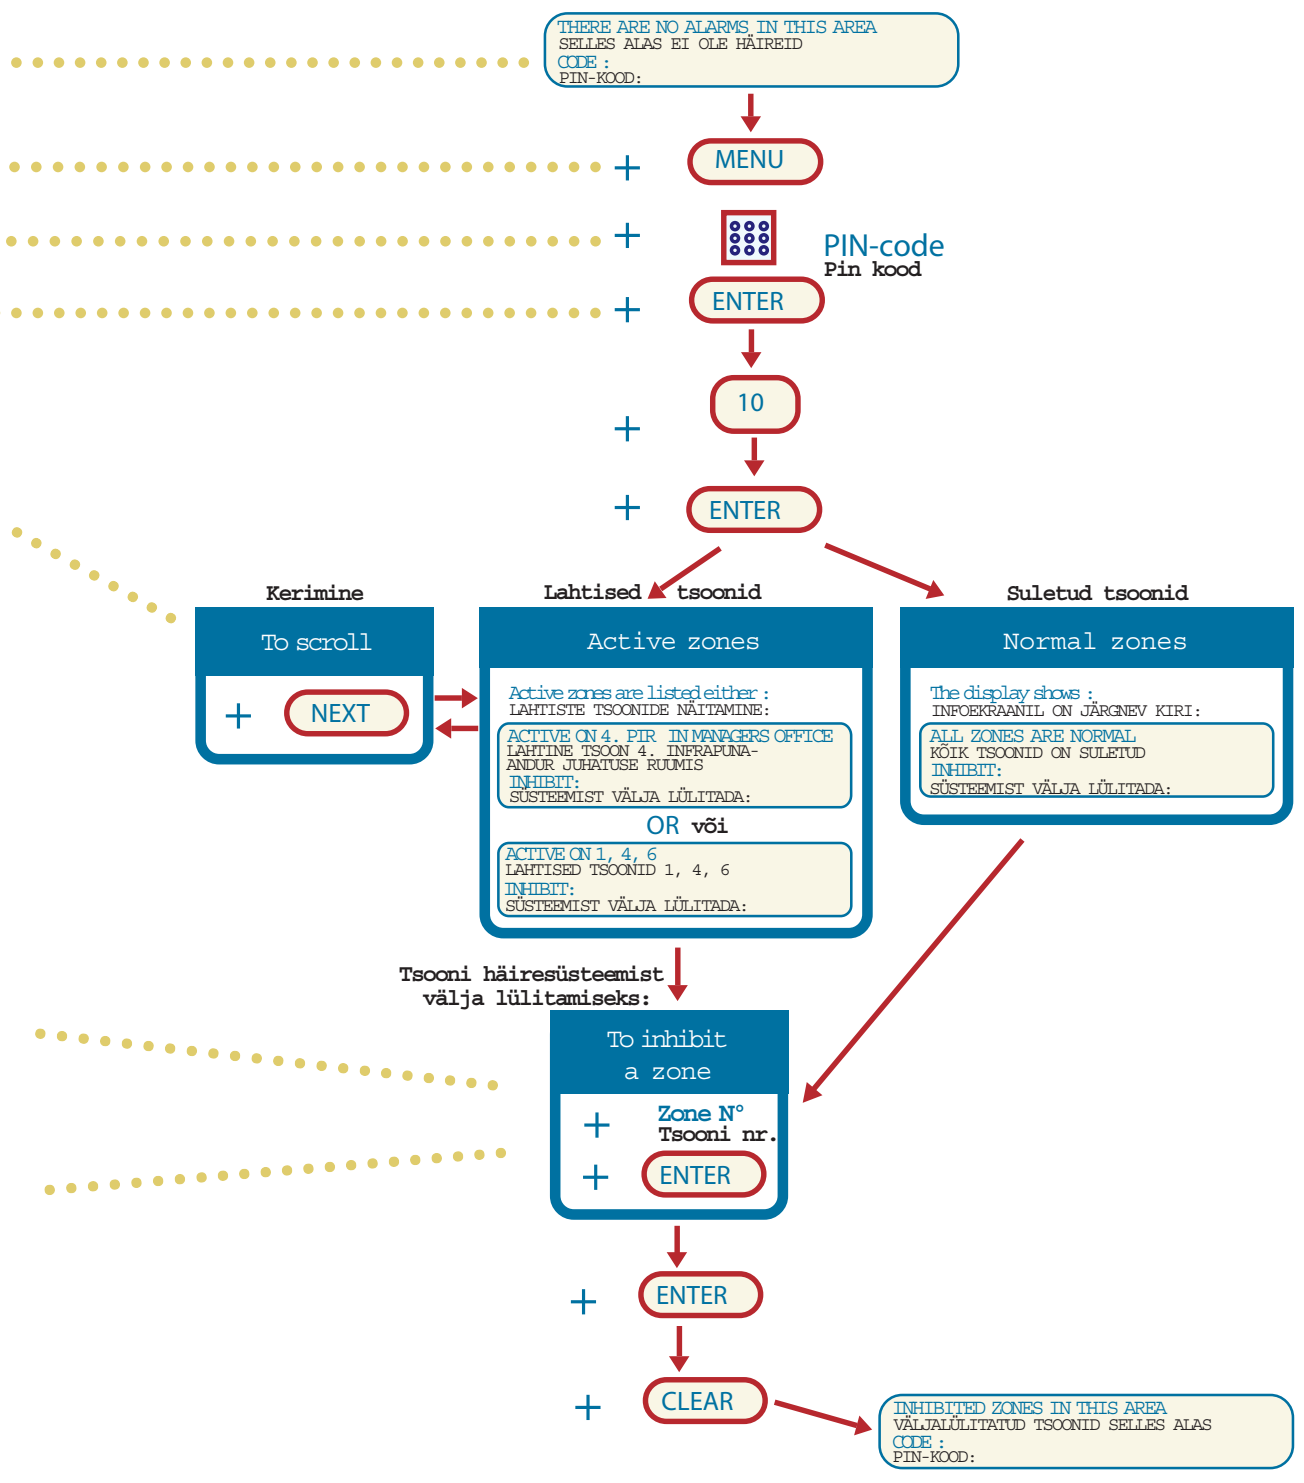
THERE ARE NO ALARMS IN THIS AREA
SELLES ALAS EI OLE HÄIREID
CODE :
PIN-KOOD:

+ MENU

+ PIN-code
Pin kood

+ ENTER

+ 10

+ ENTER

Kerimine
To scroll
+ NEXT

Lahtised tsoonid
Active zones
Active zones are listed either :
LAHTISTE TSOONIDE NÄITAMINE:
ACTIVE ON 4. PIR IN MANAGERS OFFICE
LAHTINE TSOON 4. INFRAPUNA-ANDUR JUHATUSE RUUMIS
INHIBIT:
SÜSTEEMIST VÄLJA LÜLITADA:
OR või
ACTIVE ON 1, 4, 6
LAHTISED TSOONID 1, 4, 6
INHIBIT:
SÜSTEEMIST VÄLJA LÜLITADA:

Suletud tsoonid
Normal zones
The display shows :
INFOEKRAANIL ON JÄRGNEV KIRI:
ALL ZONES ARE NORMAL
KÕIK TSOONID ON SULETUD
INHIBIT:
SÜSTEEMIST VÄLJA LÜLITADA:

Tsooni häiresüsteemist välja lülitamiseks:
To inhibit a zone
+ Zone N°
Tsooni nr.
+ ENTER

+ ENTER

+ CLEAR

INHIBITED ZONES IN THIS AREA
VÄLJALÜLITATUD TSOONID SELLES ALAS
CODE :
PIN-KOOD: